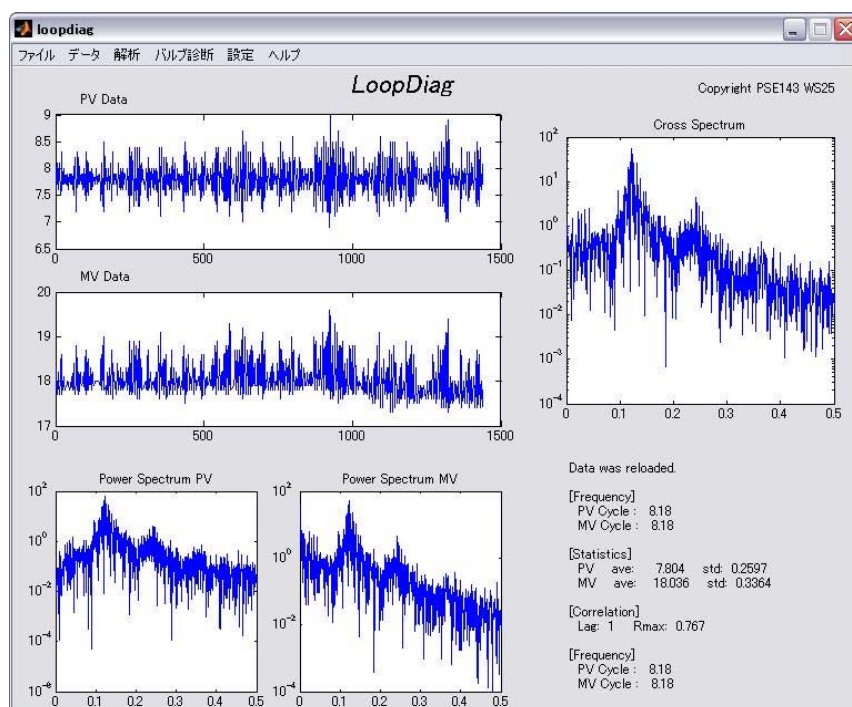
loopdiag

ファイル データ 解析 バルブ診断 設定 ヘルプ

LoopDiag

Copyright PSE143 WS25

PV Data

9
8.5
8
7.5
7
6.5
0 500 1000 1500

MV Data

20
19
18
17
0 500 1000 1500

Cross Spectrum

$10^2$
$10^1$
$10^0$
$10^{-1}$
$10^{-2}$
$10^{-3}$
$10^{-4}$
0 0.1 0.2 0.3 0.4 0.5

Power Spectrum PV

$10^2$
$10^0$
$10^{-2}$
$10^{-4}$
$10^{-6}$
0 0.1 0.2 0.3 0.4 0.5

Power Spectrum MV

$10^2$
$10^0$
$10^{-2}$
$10^{-4}$
0 0.1 0.2 0.3 0.4 0.5

Data was reloaded.

[Frequency]
PV Cycle : 8.18
MV Cycle : 8.18

[Statistics]
PV ave: 7.804 std: 0.2597
MV ave: 18.036 std: 0.3364

[Correlation]
Lag: 1 Rmax: 0.767

[Frequency]
PV Cycle : 8.18
MV Cycle : 8.18